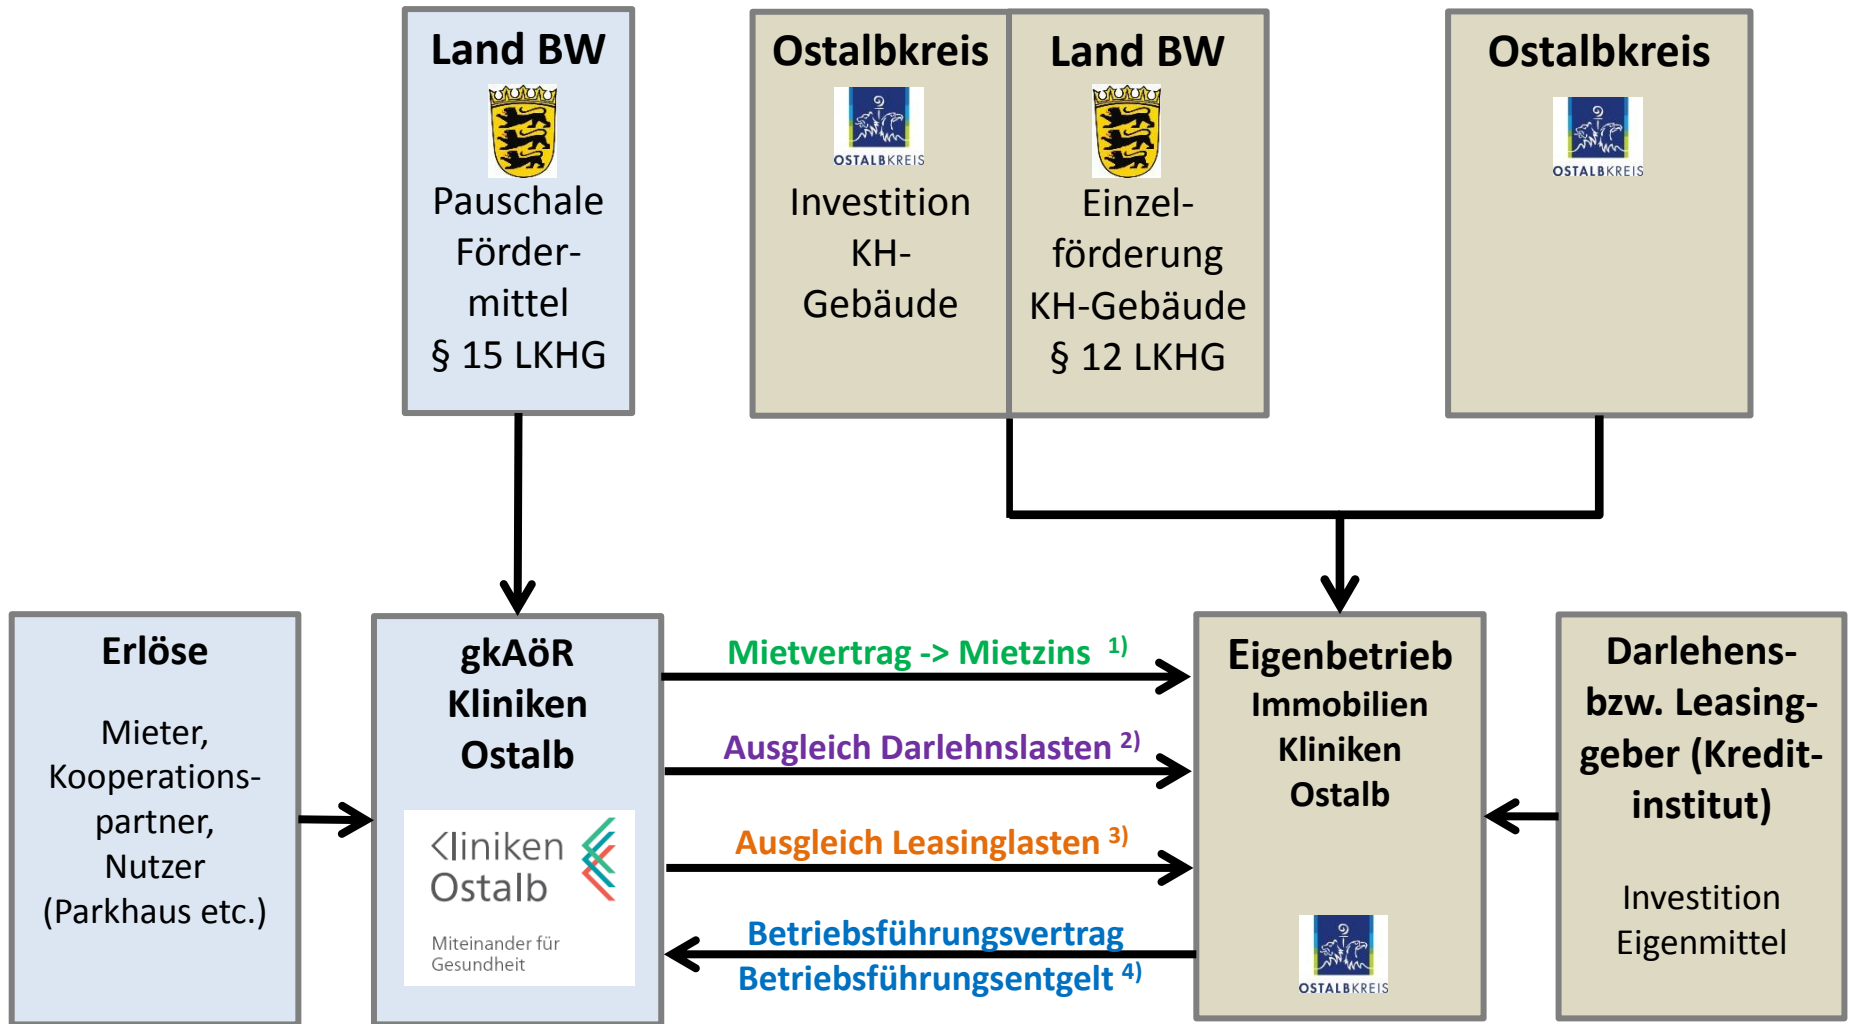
Land BW

Pauschale Fördermittel § 15 LKHG

Ostalbkreis

OSTALBKREIS

Investition KH-Gebäude

Land BW

Einzelförderung KH-Gebäude § 12 LKHG

Ostalbkreis

OSTALBKREIS

Erlöse

Mieter, Kooperationspartner, Nutzer (Parkhaus etc.)

gkAöR Kliniken Ostalb

Kliniken Ostalb

Miteinander für Gesundheit

Mietvertrag -> Mietzins $^{1)}$

Ausgleich Darlehnslasten $^{2)}$

Ausgleich Leasinglasten $^{3)}$

Betriebsführungsvertrag Betriebsführungsentgelt $^{4)}$

Eigenbetrieb Immobilien Kliniken Ostalb

OSTALBKREIS

Darlehens- bzw. Leasinggeber (Kreditinstitut)

Investition Eigenmittel